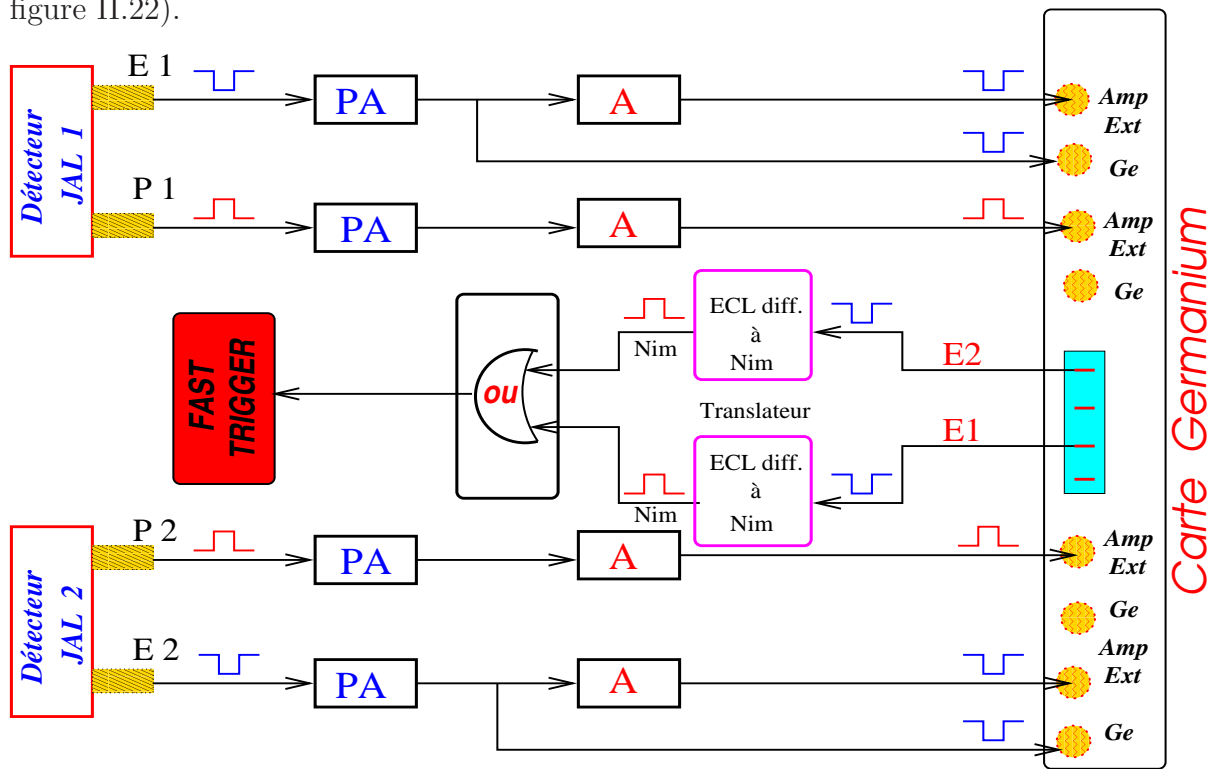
figure II.22).

Détecteur JAL 1

E 1

PA

A

Amp Ext

Ge

P 1

PA

A

Amp Ext

Ge

FAST TRIGGER

ou

Nim

ECL diff. à Nim

E2

Translateur

E1

Nim

ECL diff. à Nim

Carte Germanium

Détecteur JAL 2

P 2

PA

A

Amp Ext

Ge

E 2

PA

A

Amp Ext

Ge